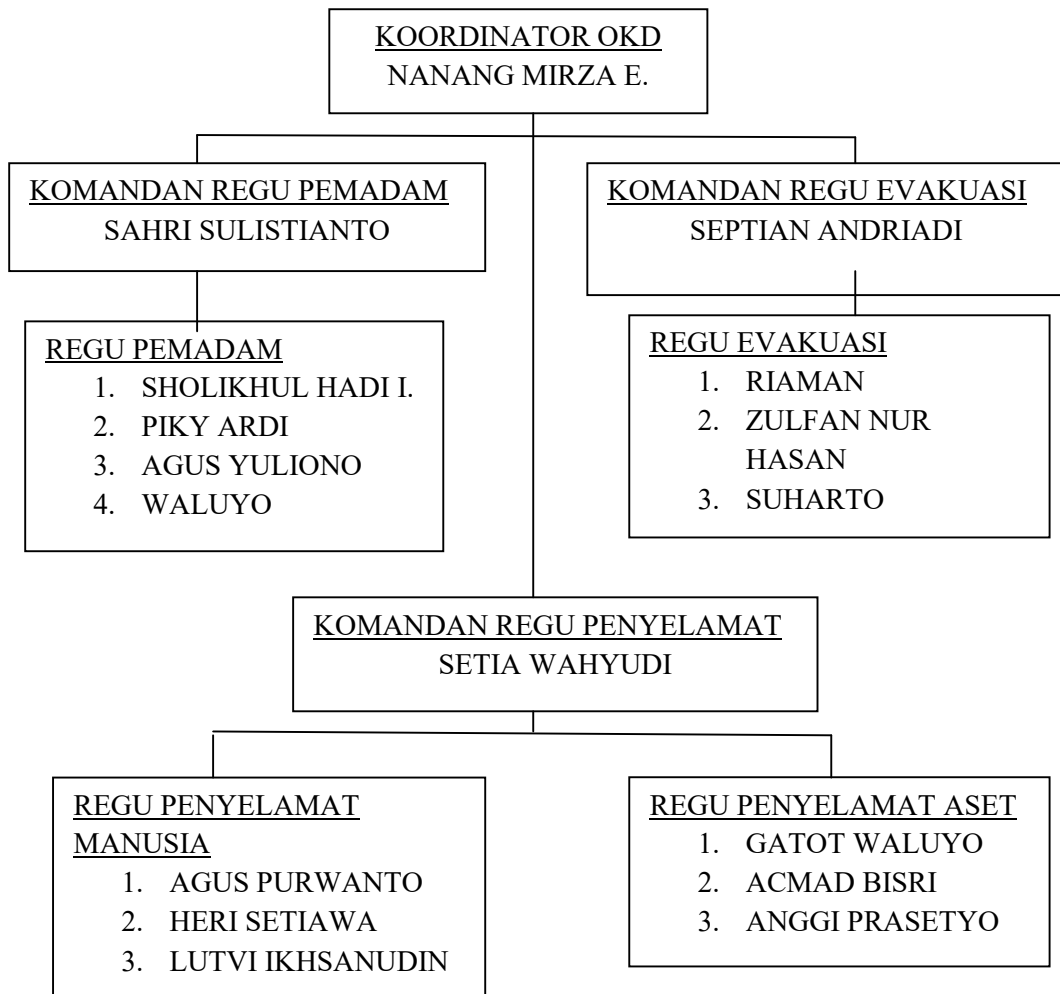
KOORDINATOR OKD
NANANG MIRZA E.

KOMANDAN REGU PEMADAM
SAHRI SULISTIANTO

KOMANDAN REGU EVAKUASI
SEPTIAN ANDRIADI

REGU PEMADAM
1. SHOLIKHUL HADI I.
2. PIKY ARDI
3. AGUS YULIONO
4. WALUYO

REGU EVAKUASI
1. RIAMAN
2. ZULFAN NUR HASAN
3. SUHARTO

KOMANDAN REGU PENYELAMAT
SETIA WAHYUDI

REGU PENYELAMAT MANUSIA
1. AGUS PURWANTO
2. HERI SETIAWA
3. LUTVI IKHSANUDIN

REGU PENYELAMAT ASET
1. GATOT WALUYO
2. ACMAD BISRI
3. ANGGI PRASETYO